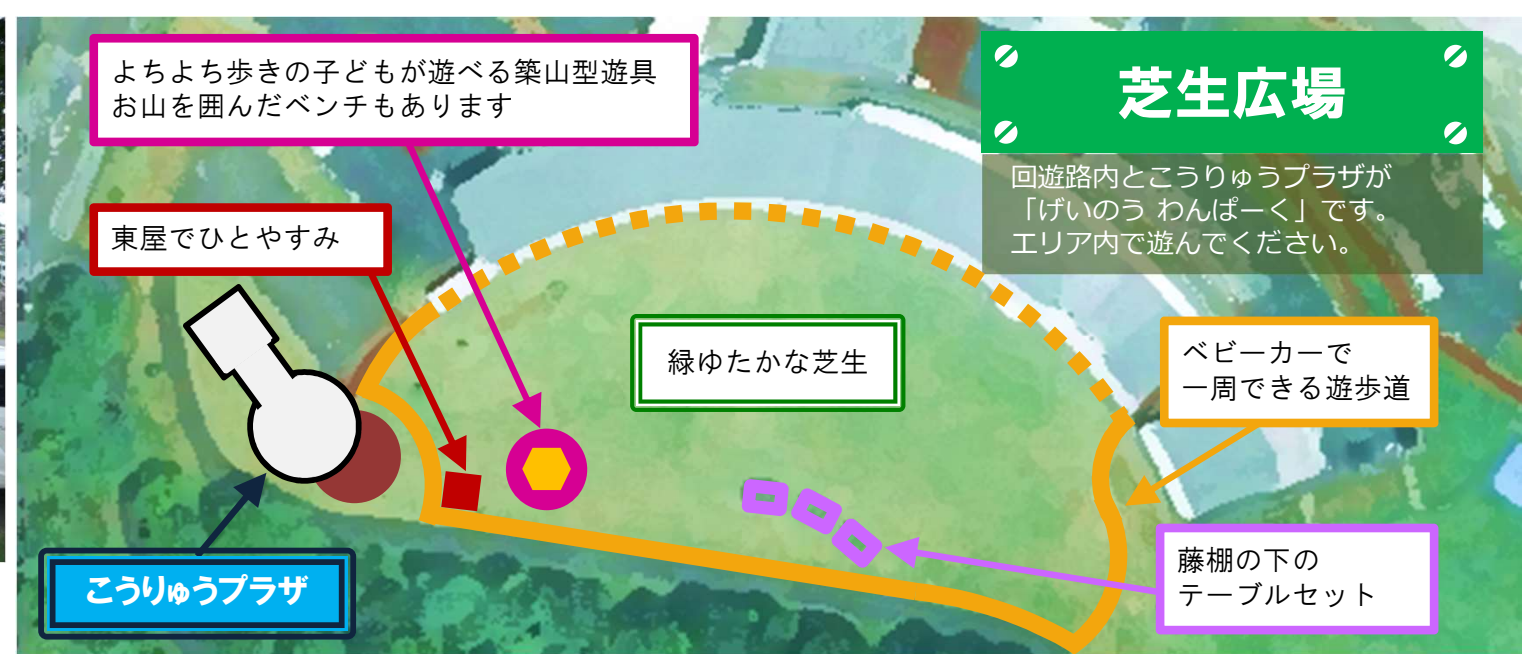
よちよち歩きの子どもが遊べる築山型遊具
お山を囲んだベンチもあります

芝生広場

回遊路内とこうりゅうプラザが
「げいのう わんぱーく」です。
エリア内で遊んでください。

東屋でひとやすみ

緑ゆたかな芝生

ベビーカーで
一周できる遊歩道

こうりゅうプラザ

藤棚の下の
テーブルセット